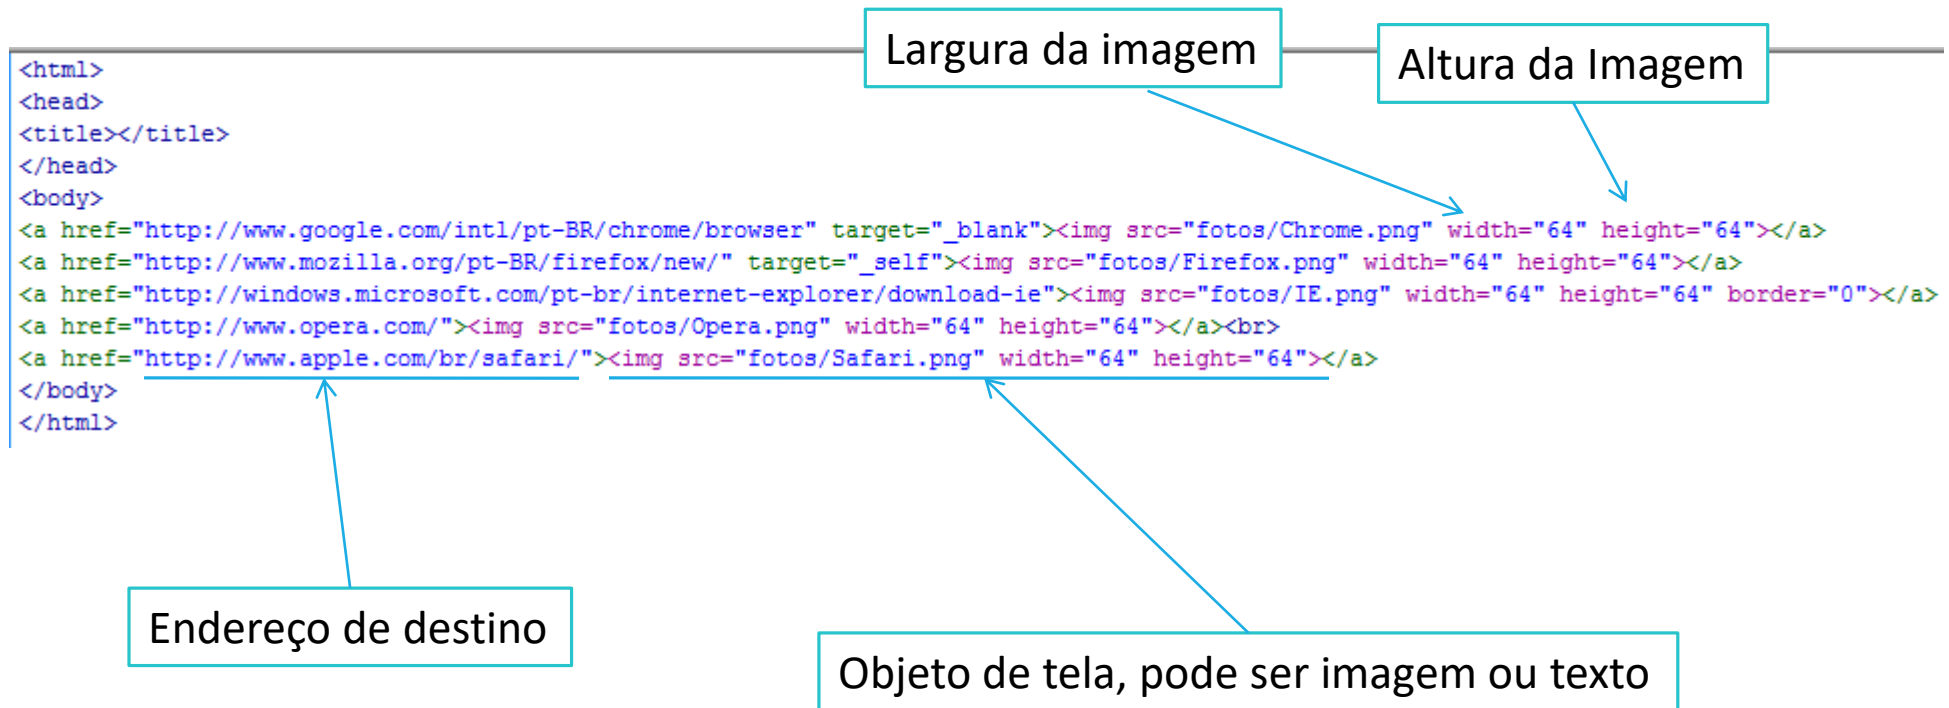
Largura da imagem

Altura da Imagem

<html>
<head>
<title></title>
</head>
<body>
<a href="http://www.google.com/intl/pt-BR/chrome/browser" target="_blank"><img src="fotos/Chrome.png" width="64" height="64"></a>
<a href="http://www.mozilla.org/pt-BR/firefox/new/" target="_self"><img src="fotos/Firefox.png" width="64" height="64"></a>
<a href="http://windows.microsoft.com/pt-br/internet-explorer/download-ie"><img src="fotos/IE.png" width="64" height="64" border="0"></a>
<a href="http://www.opera.com/"><img src="fotos/Opera.png" width="64" height="64"></a><br>
<a href="http://www.apple.com/br/safari/"><img src="fotos/Safari.png" width="64" height="64"></a>
</body>
</html>

Endereço de destino

Objeto de tela, pode ser imagem ou texto